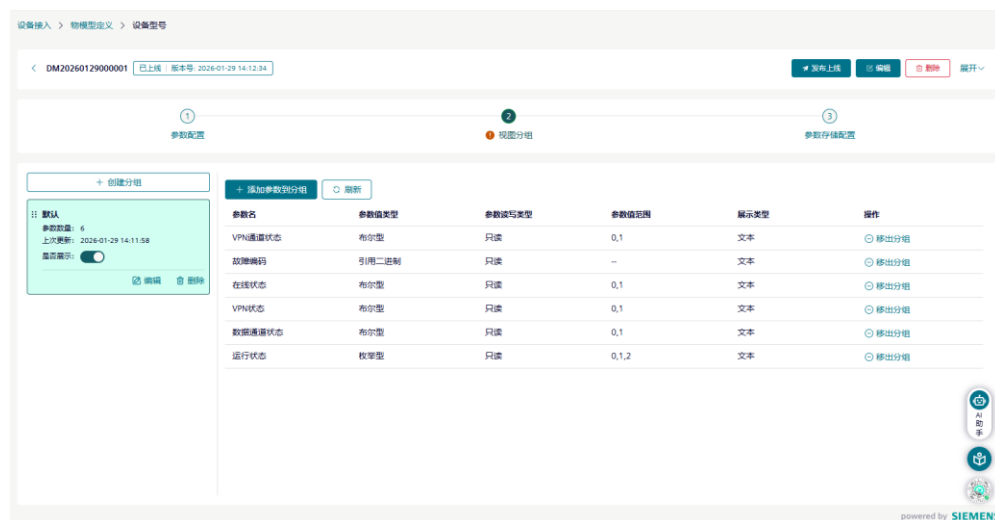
设备接入 > 物模型定义 > 设备型号

< DM20260129000001 已上线 | 版本号: 2026-01-29 14:12:34

发布上线 编辑 删除 展开

1 参数配置

2 视图分组

3 参数存储配置

+ 创建分组

默认
参数数量: 6
上次更新: 2026-01-29 14:11:58
是否展示:

编辑 删除

+ 添加参数到分组 刷新

| 参数名 | 参数值类型 | 参数读写类型 | 参数值范围 | 展示类型 | 操作 |
|---|---|---|---|---|---|
| VPN通道状态 | 布尔型 | 只读 | 0,1 | 文本 | 移出分组 |
| 故障编码 | 引用二进制 | 只读 | -- | 文本 | 移出分组 |
| 在线状态 | 布尔型 | 只读 | 0,1 | 文本 | 移出分组 |
| VPN状态 | 布尔型 | 只读 | 0,1 | 文本 | 移出分组 |
| 数据通道状态 | 布尔型 | 只读 | 0,1 | 文本 | 移出分组 |
| 运行状态 | 枚举型 | 只读 | 0,1,2 | 文本 | 移出分组 |

AI 助手

powered by SIEMENS